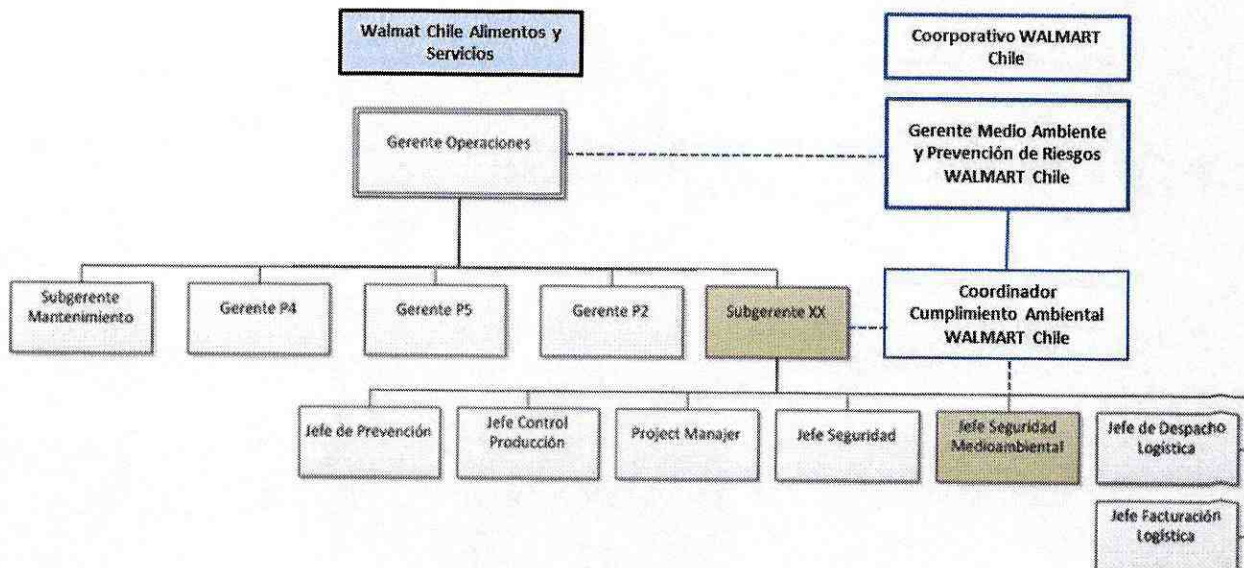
Walmat Chile Alimentos y Servicios

Coorporativo WALMART Chile

Gerente Operaciones

Gerente Medio Ambiente y Prevención de Riesgos WALMART Chile

Subgerente Mantenimiento

Gerente P4

Gerente P5

Gerente P2

Subgerente XX

Coordinador Cumplimiento Ambiental WALMART Chile

Jefe de Prevención

Jefe Control Producción

Project Manajer

Jefe Seguridad

Jefe Seguridad Medioambiental

Jefe de Despacho Logística

Jefe Facturación Logística